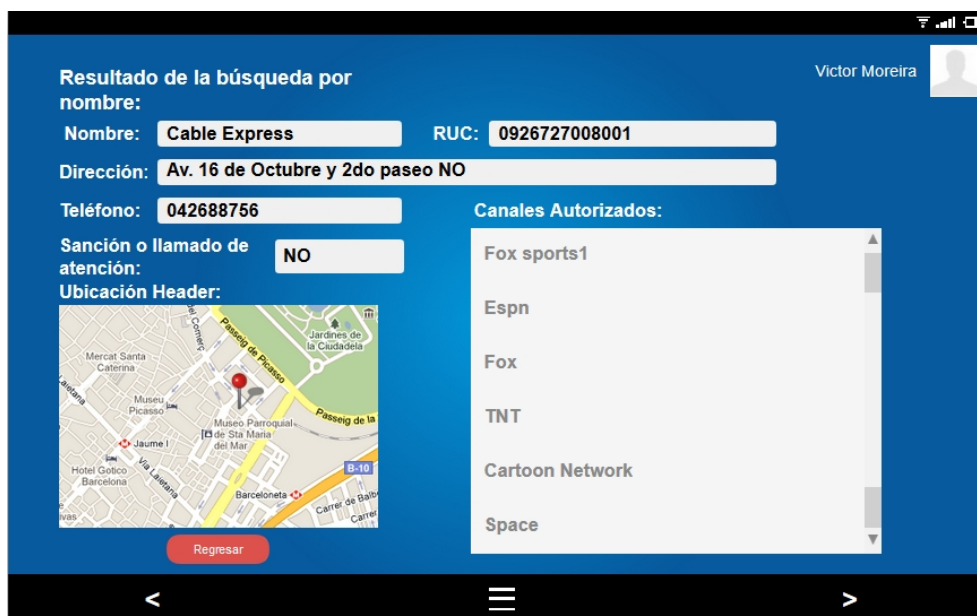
Victor Moreira

Resultado de la búsqueda por nombre:

Nombre: Cable Express

RUC: 0926727008001

Dirección: Av. 16 de Octubre y 2do paseo NO

Teléfono: 042688756

Canales Autorizados:

Sanción o llamado de atención: NO

Ubicación Header:

Jardines de la Ciutadela
Passeig de Picasso
Mercat Santa Caterina
Museu Picasso
Museo Parroquial de Sta Maria del Mar
Passeig de la
Jaume I
Via Laietana
Hotel Gotico Barcelona
B-10
Barceloneta
Carrer de Balboa

Fox sports1

Espn

Fox

TNT

Cartoon Network

Space

Regresar

<

>